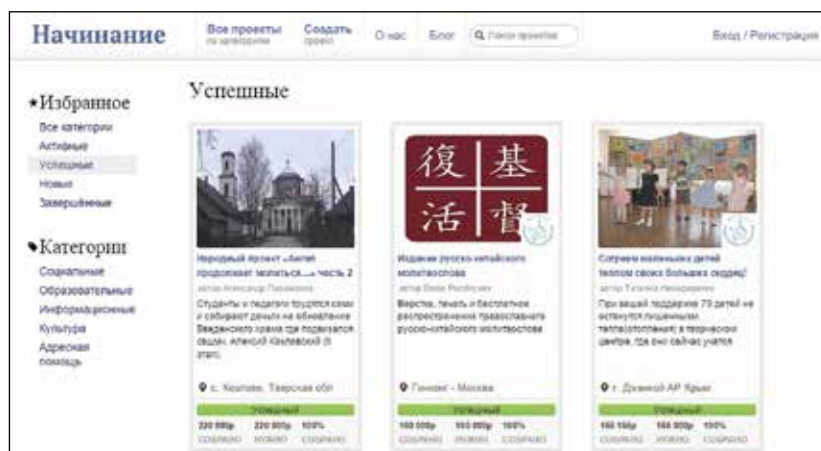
Начинание

Все проекты
по категориям

Создать
проект

О нас

Блог

Поиск проектов

Вход / Регистрация

★Избранное

Все категории
Активные
Успешные
Новые
Завершённые

●Категории

Социальные
Образовательные
Информационные
Культура
Адресная помощь

Успешные

Народный проект «Ангел продолжает молиться...» часть 2

автор Александр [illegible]

Студенты и педагоги трудятся сами и собирают деньги на обновление Введенского храма где подвизался священ. Алексий Кашковский (II этап).

с. Кеклово, Тверская обл

УСПЕШНЫЙ

220 000р собрано | 220 000р нужно | 100% собрано

復 基
活 督

Издание русско-китайского молитвослова

автор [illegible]

Верстка, печать и бесплатное распространение православного русско-китайского молитвослова

Гонконг - Москва

УСПЕШНЫЙ

165 000р собрано | 165 000р нужно | 100% собрано

Согреем маленьких детей теплом своих больших сердец!

автор Татьяна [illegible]

При вашей поддержке 70 детей не останутся лишенными тепла(отопления) в творческом центре, где оно сейчас учатся

г. Джанкой АР Крым

УСПЕШНЫЙ

160 150р собрано | 160 000р нужно | 100% собрано